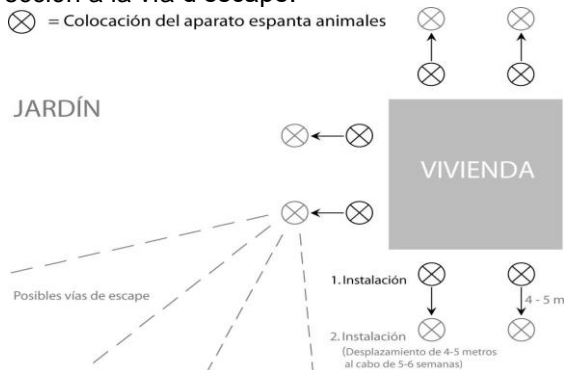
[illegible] a la vía d escape.

$\otimes$ = Colocación del aparato espanta animales

JARDÍN

VIVIENDA

Posibles vías de escape

1. Instalación

4 - 5 m

2. Instalación
(Desplazamiento de 4-5 metros al cabo de 5-6 semanas)